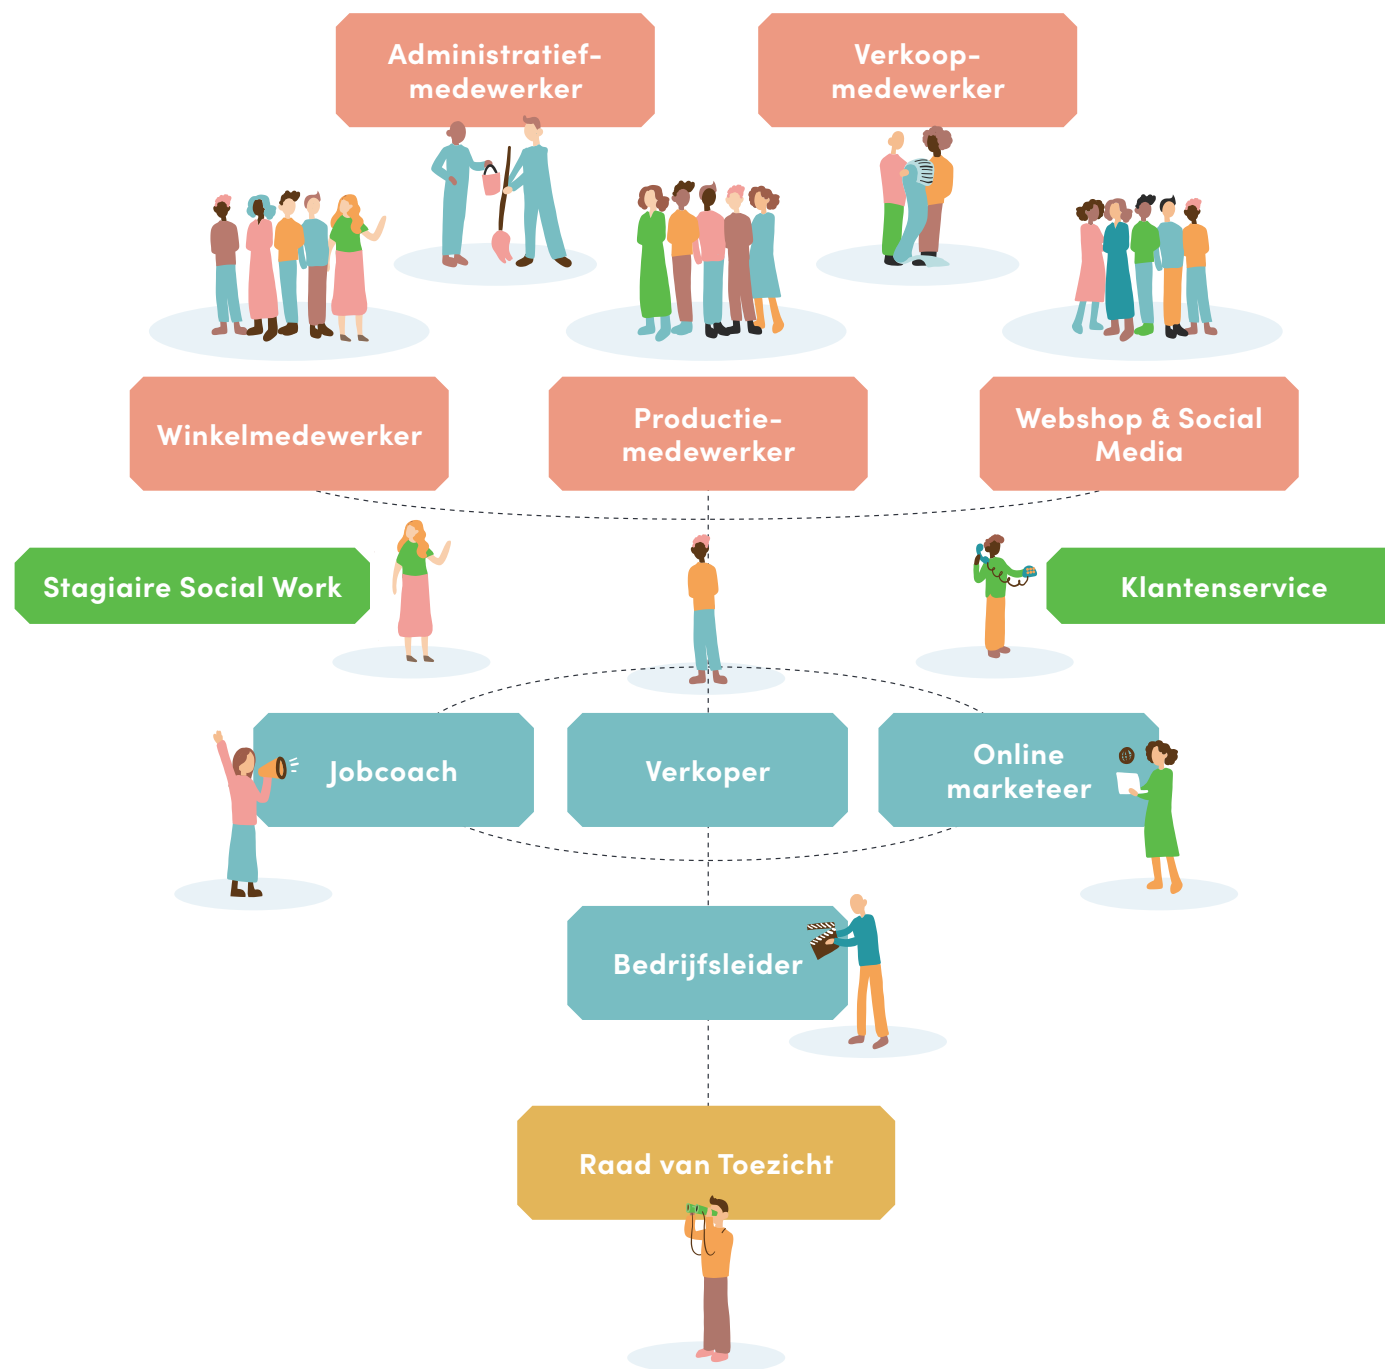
Administratief-medewerker

Verkoop-medewerker

Winkelmedewerker

Productie-medewerker

Webshop & Social Media

Stagiaire Social Work

Klantenservice

Jobcoach

Verkoper

Online marketeer

Bedrijfsleider

Raad van Toezicht